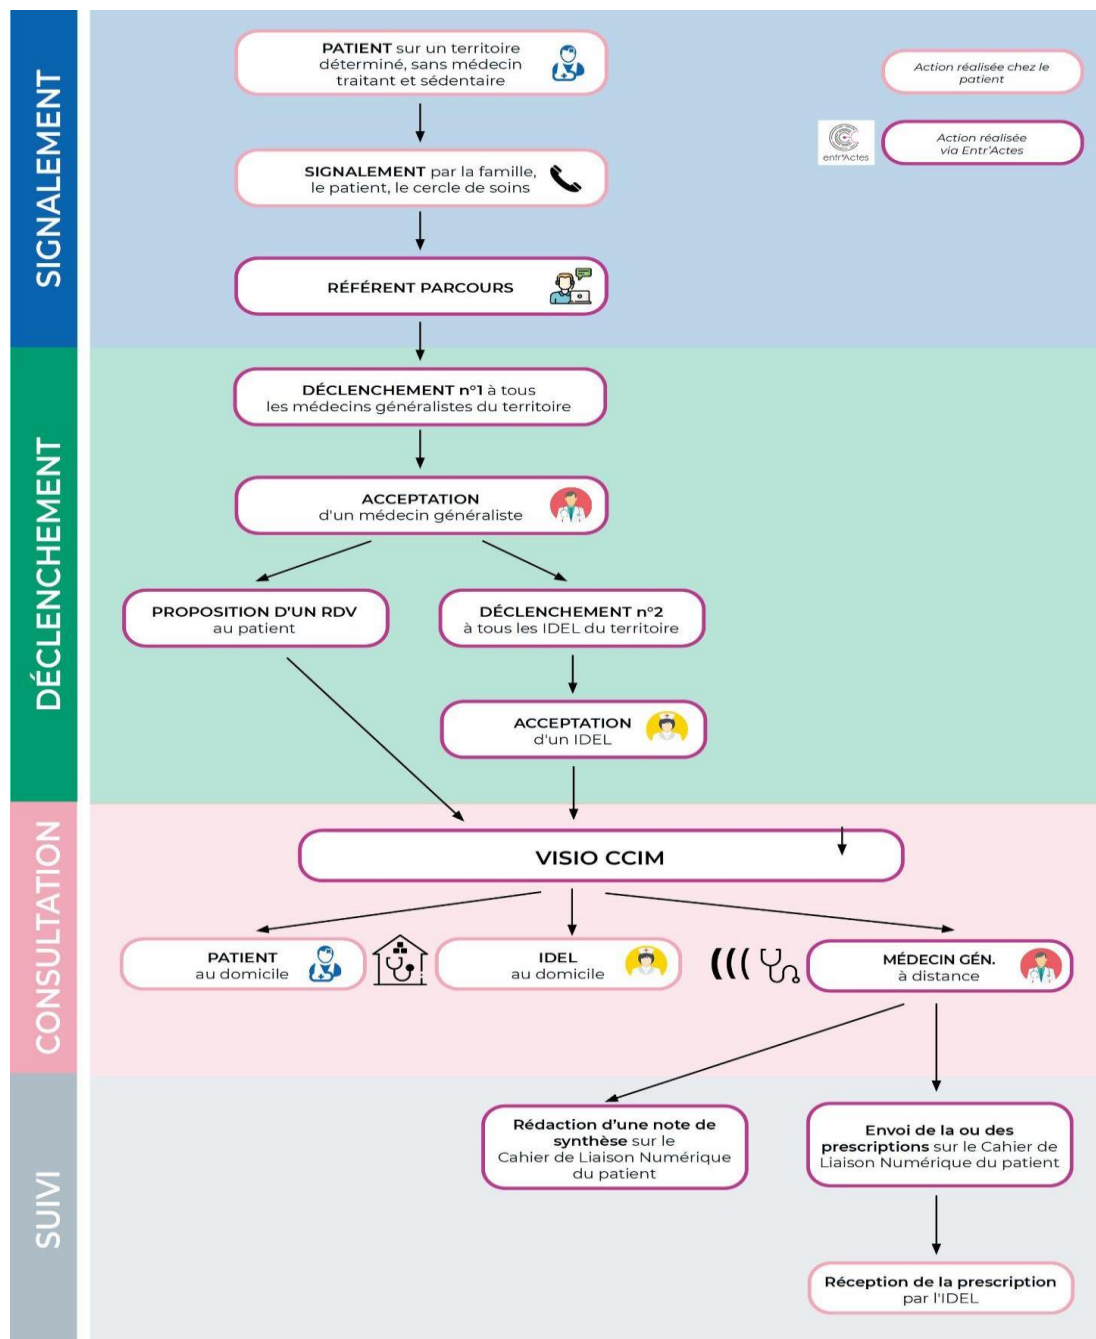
SIGNALEMENT

PATIENT sur un territoire déterminé, sans médecin traitant et sédentaire

Action réalisée chez le patient

entr'Actes

Action réalisée via Entr'Actes

SIGNALEMENT par la famille, le patient, le cercle de soins

RÉFÉRENT PARCOURS

DÉCLENCHEMENT

DÉCLENCHEMENT n°1 à tous les médecins généralistes du territoire

ACCEPTATION d'un médecin généraliste

PROPOSITION D'UN RDV au patient

DÉCLENCHEMENT n°2 à tous les IDEL du territoire

ACCEPTATION d'un IDEL

CONSULTATION

VISIO CCIM

PATIENT au domicile

IDEL au domicile

MÉDECIN GÉN. à distance

SUIVI

Rédaction d'une note de synthèse sur le Cahier de Liaison Numérique du patient

Envoi de la ou des prescriptions sur le Cahier de Liaison Numérique du patient

Réception de la prescription par l'IDEL